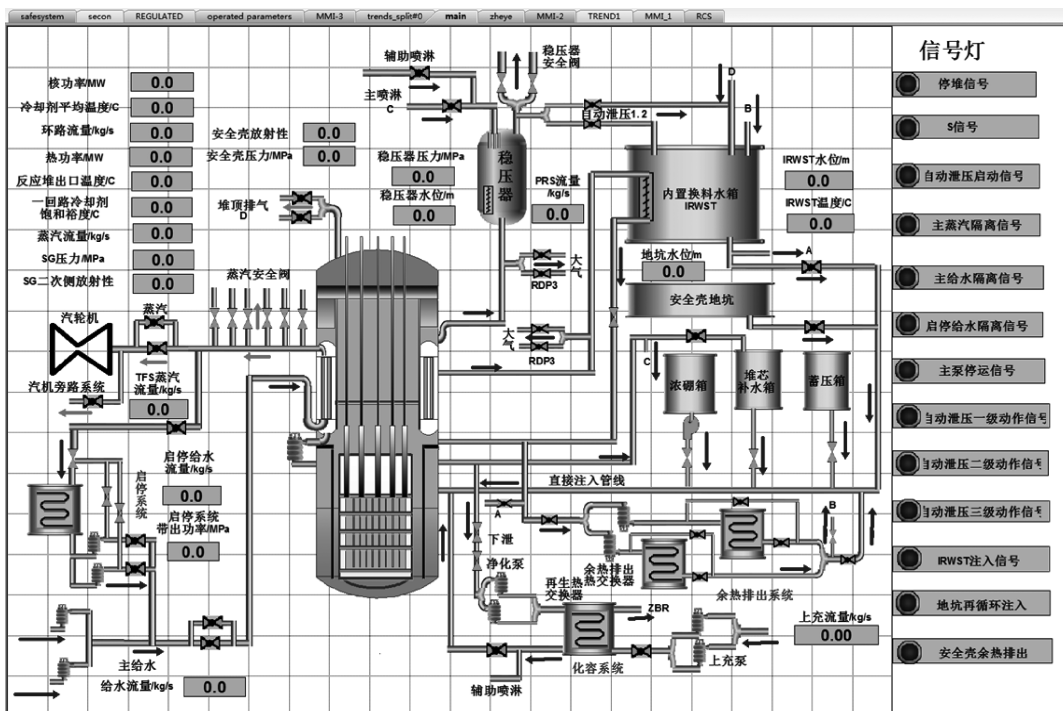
safesystem | secon | REGULATED | operated parameters | MMI-3 | trends_split#0 | main | zheye | MMI-2 | TREND1 | MMI_1 | RCS

核功率/MW 0.0
冷却剂平均温度/C 0.0
环路流量/kg/s 0.0
热功率/MW 0.0
反应堆出口温度/C 0.0
一回路冷却剂饱和裕度/C 0.0
蒸汽流量/kg/s 0.0
SG压力/MPa 0.0
SG二次侧放射性 0.0

安全壳放射性 0.0
安全壳压力/MPa 0.0

辅助喷淋
主喷淋
C
稳压器安全阀
稳压器
稳压器压力/MPa 0.0
稳压器水位/m 0.0
自动泄压1.2
D
B
内置换料水箱 IRWST
PRS流量/kg/s 0.0
IRWST水位/m 0.0
IRWST温度/C 0.0
堆顶排气
D
大气
RDP3
地坑水位/m 0.0
A
安全壳地坑
大气
RDP3
蒸汽安全阀
蒸汽
汽轮机
汽机旁路系统
TFS蒸汽流量/kg/s 0.0
C
浓硼箱
堆芯补水箱
蓄压箱
启停给水流量/kg/s 0.0
启停系统
启停系统带出功率/MPa 0.0
直接注入管线
A
下泄
B
净化泵
余热排出热交换器
再生热交换器
余热排出系统
ZBR
化容系统
上充泵
上充流量/kg/s 0.00
主给水
给水流量/kg/s 0.0
辅助喷淋

信号灯
停堆信号
S信号
自动泄压启动信号
主蒸汽隔离信号
主给水隔离信号
启停给水隔离信号
主泵停运信号
自动泄压一级动作信号
自动泄压二级动作信号
自动泄压三级动作信号
IRWST注入信号
地坑再循环注入
安全壳余热排出